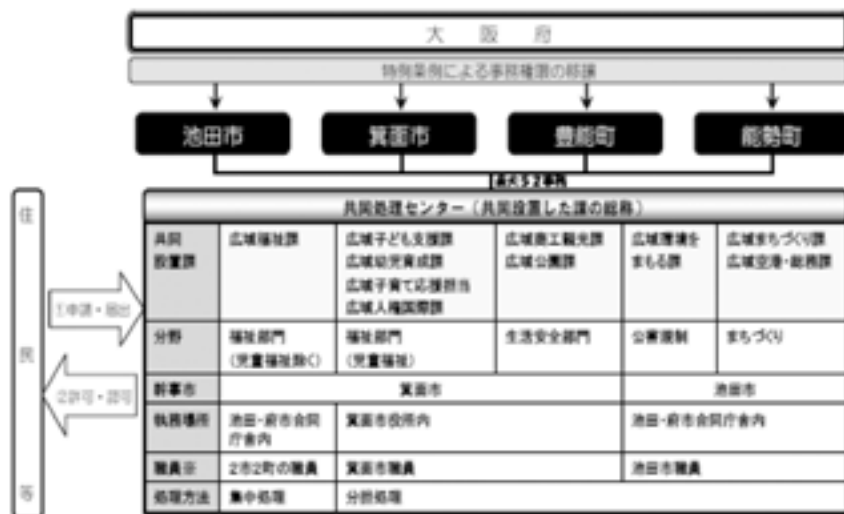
大阪府

特例条例による事務権限の移譲

池田市　箕面市　豊能町　能勢町

［illegible］

住

民

等

1申請・届出

2許可・認可

共同処理センター（共同設置した課の総称）

| 共同設置課 | 広域福祉課 | 広域子ども支援課<br>広域幼児育成課<br>広域子育て応援担当<br>広域人権国際課 | 広域商工観光課<br>広域公園課 | 広域環境をまもる課 | 広域まちづくり課<br>広域空港・総務課 |
|---|---|---|---|---|---|
| 分野 | 福祉部門<br>（児童福祉除く） | 福祉部門<br>（児童福祉） | 生活安全部門 | 公害規制 | まちづくり |
| 幹事市 | 箕面市 | | | 池田市 | |
| 執務場所 | 池田・府市合同庁舎内 | 箕面市役所内 | | 池田・府市合同庁舎内 | |
| 職員※ | 2市2町の職員 | 箕面市職員 | | 池田市職員 | |
| 処理方法 | 集中処理 | 分散処理 | | | |